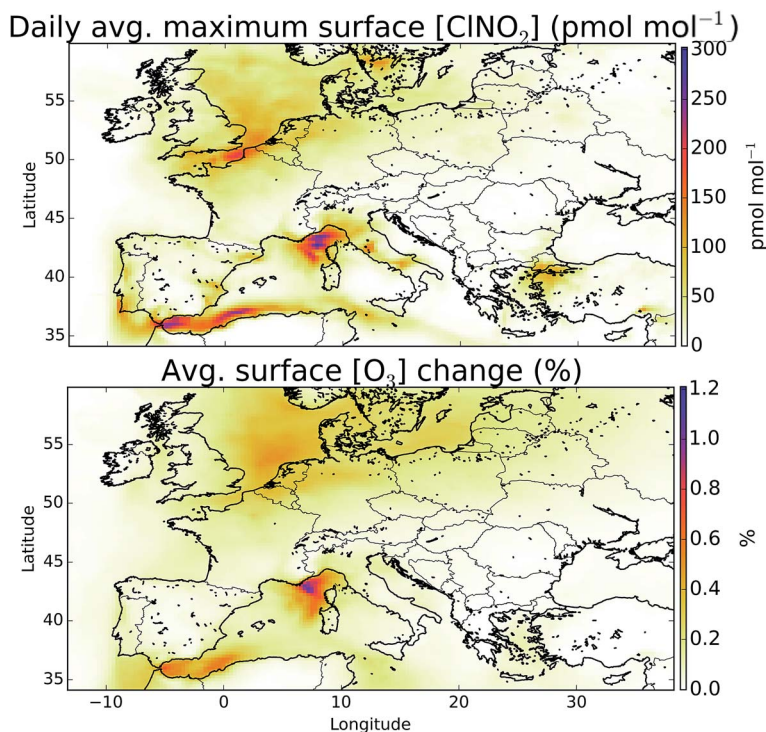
Daily avg. maximum surface [$ClNO_2$] (pmol $mol^{-1}$)

55
50
45
40
35
Latitude

300
250
200
150
100
50
0
pmol $mol^{-1}$

Avg. surface [$O_3$] change (%)

55
50
45
40
35
Latitude

1.2
1.0
0.8
0.6
0.4
0.2
0.0
%

−10
0
10
20
30
Longitude